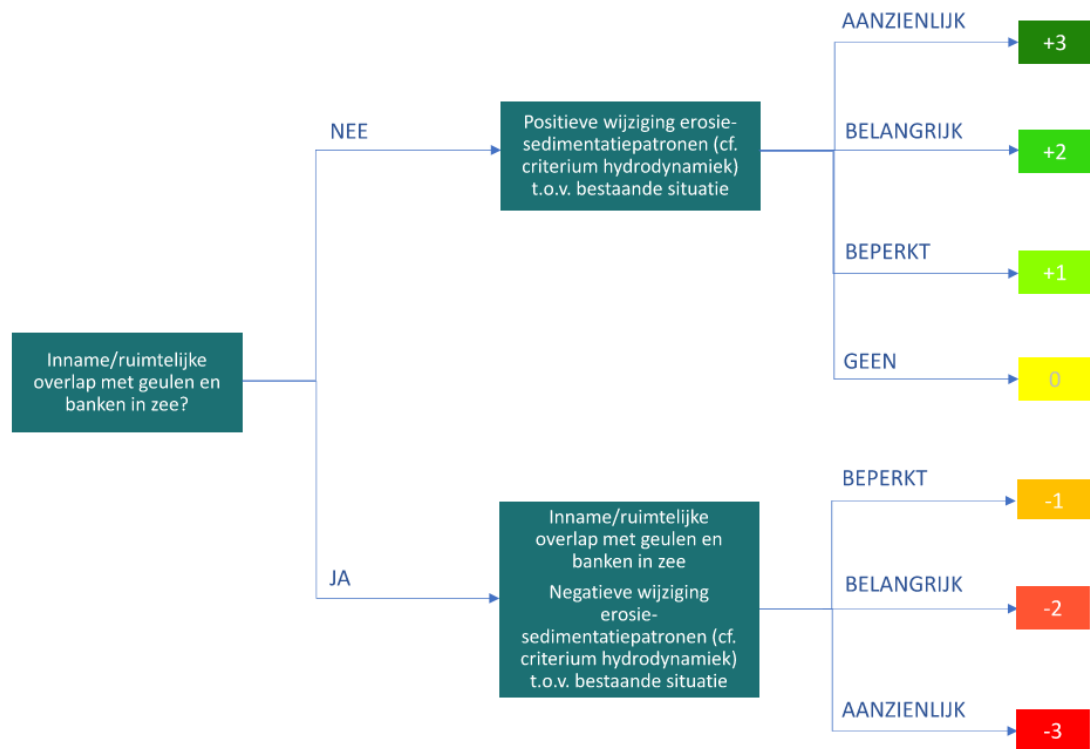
Inname/ruimtelijke overlap met geulen en banken in zee?

NEE

Positieve wijziging erosie-sedimentatiepatronen (cf. criterium hydrodynamiek) t.o.v. bestaande situatie

AANZIENLIJK
+3

BELANGRIJK
+2

BEPERKT
+1

GEEN
0

JA

Inname/ruimtelijke overlap met geulen en banken in zee
Negatieve wijziging erosie-sedimentatiepatronen (cf. criterium hydrodynamiek) t.o.v. bestaande situatie

BEPERKT
-1

BELANGRIJK
-2

AANZIENLIJK
-3